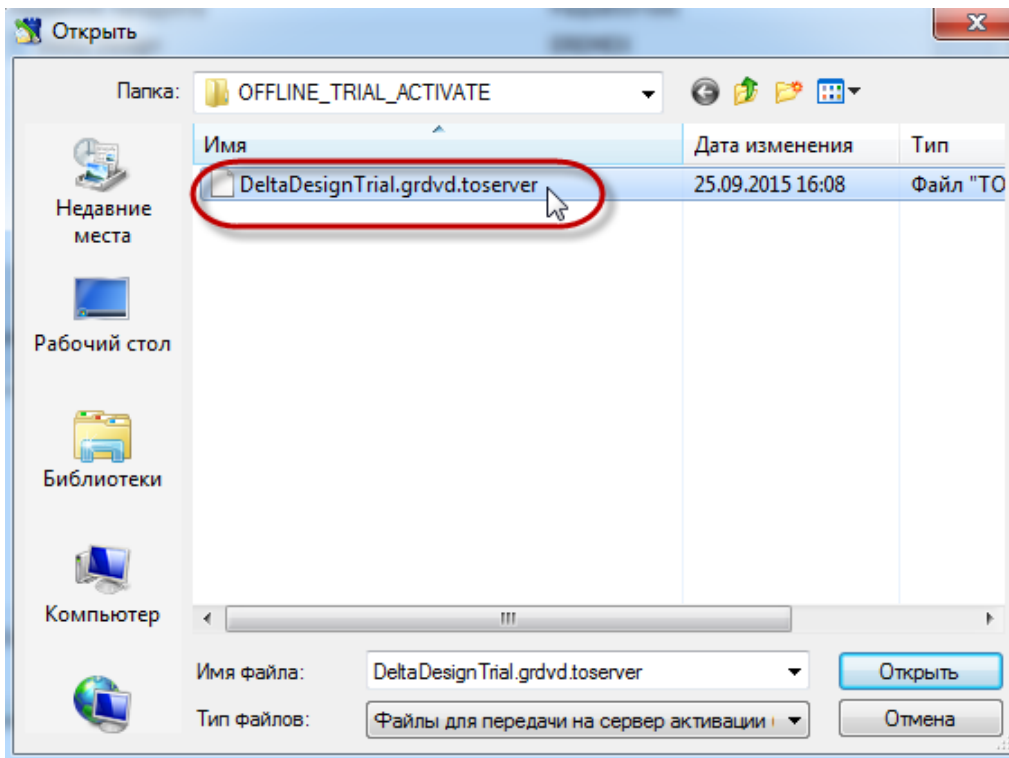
Открыть

Папка: OFFLINE_TRIAL_ACTIVATE

Недавние места

Рабочий стол

Библиотеки

Компьютер

| Имя | Дата изменения | Тип |
|---|---|---|
| DeltaDesignTrial.grdvd.toserver | 25.09.2015 16:08 | Файл "TO |

Имя файла: DeltaDesignTrial.grdvd.toserver

Тип файлов: Файлы для передачи на сервер активации

Открыть

Отмена